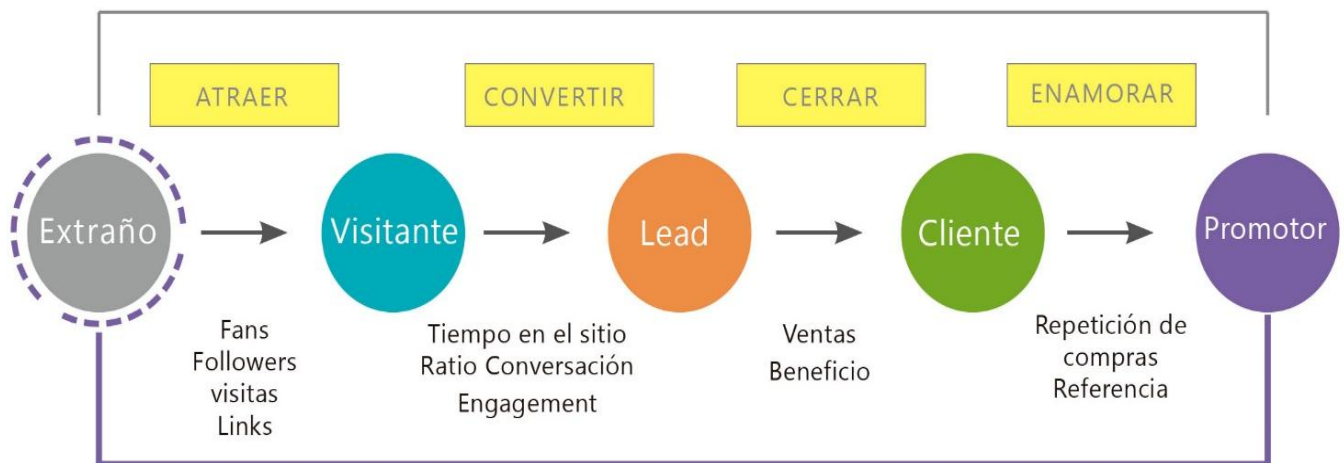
ATRAER

CONVERTIR

CERRAR

ENAMORAR

Extraño

Visitante

Lead

Cliente

Promotor

Fans
Followers
visitas
Links

Tiempo en el sitio
Ratio Conversación
Engagement

Ventas
Beneficio

Repetición de
compras
Referencia